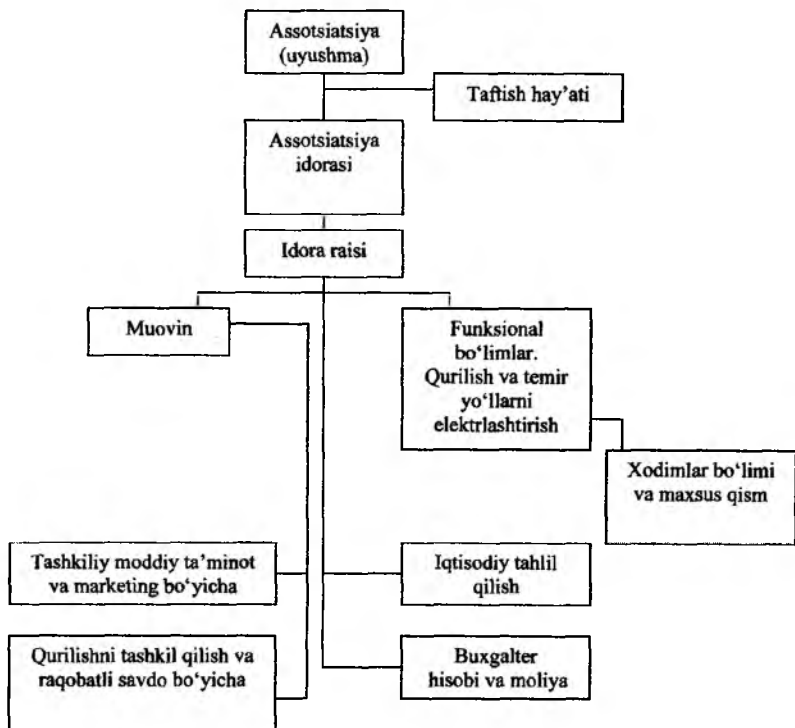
Assotsiatsiya (uyushma)

Taftish hay'ati

Assotsiatsiya idorasi

Idora raisi

Muovin

Funksional bo'limlar. Qurilish va temir yo'llarni elektrlashtirish

Xodimlar bo'limi va maxsus qism

Tashkiliy moddiy ta'minot va marketing bo'yicha

Iqtisodiy tahlil qilish

Qurilishni tashkil qilish va raqobatli savdo bo'yicha

Buxgalter hisobi va moliya